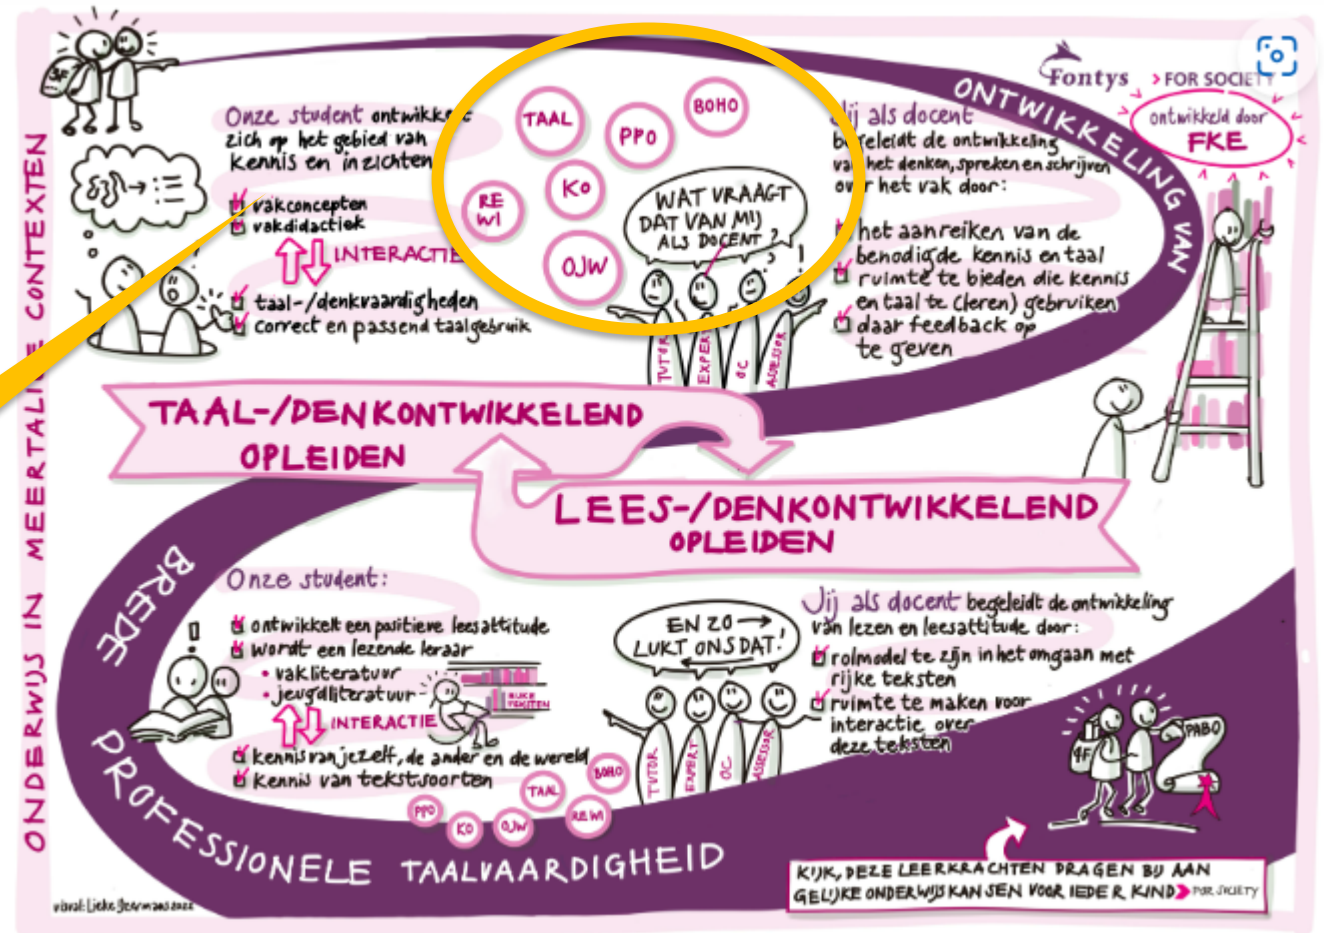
ONDERWIJS IN MEERTALIGE CONTEXTEN

Onze student ontwikkelt zich op het gebied van kennis en inzichten

vakconcepten
vakdidactiek

INTERACTIE

taal-/denkvaardigheden
correct en passend taalgebruik

TAAL
PPO
BOHO
REWI
KO
OJW

WAT VRAAGT DAT VAN MIJ ALS DOCENT ?

TUTOR
EXPERT
OC
ASSESSOR

Fontys
> FOR SOCIETY
ontwikkeld door FKE

ONTWIKKELING VAN

Jij als docent begeleidt de ontwikkeling van het denken, spreken en schrijven over het vak door:

het aanreiken van de benodigde kennis en taal
ruimte te bieden die kennis en taal te (leren) gebruiken
daar feedback op te geven

TAAL-/DENKONTWIKKELEND OPLEIDEN

LEES-/DENKONTWIKKELEND OPLEIDEN

BREDE

Onze student:

ontwikkelt een positieve leesattitude
wordt een lezende leraar
• vakliteratuur
• jeugdliteratuur

RIJKE TEKSTEN

INTERACTIE

kennis van jezelf, de ander en de wereld
kennis van tekstsoorten

BOHO
TAAL
REWI
PPO
KO
OJW

EN ZO LUKT ONS DAT!

TUTOR
EXPERT
OC
ASSESSOR

Jij als docent begeleidt de ontwikkeling van lezen en leesattitude door:

rolmodel te zijn in het omgaan met rijke teksten
ruimte te maken voor interactie over deze teksten

PABO
4F

PROFESSIONELE TAALVAARDIGHEID

KIJK, DEZE LEERKRACHTEN DRAGEN BIJ AAN GELIJKE ONDERWIJSKANSEN VOOR IEDER KIND > FOR SOCIETY

visual: Lieke Geurmans 2022